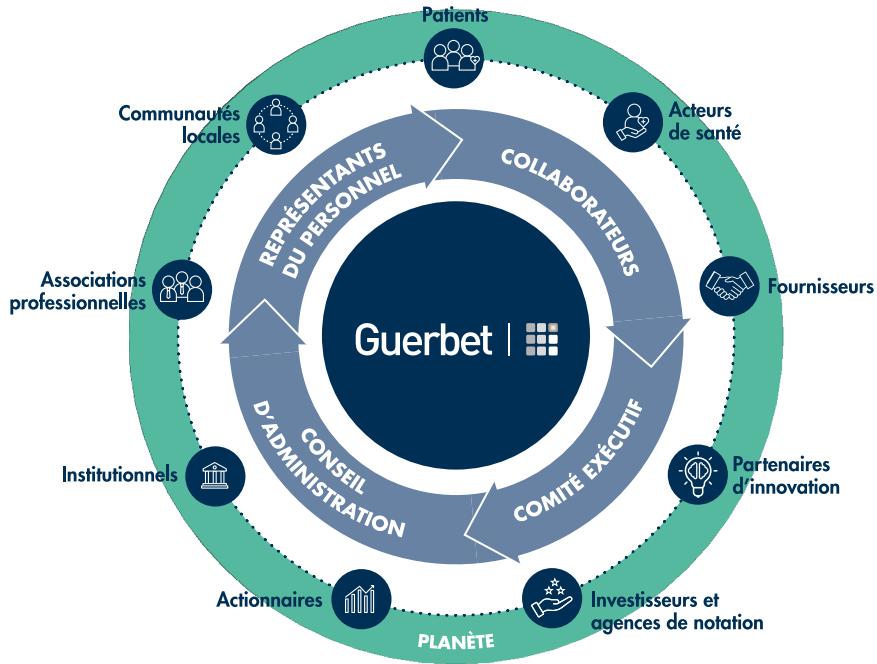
Patients

Acteurs de santé

Fournisseurs

Partenaires d'innovation

Investisseurs et agences de notation

PLANÈTE

Actionnaires

Institutionnels

Associations professionnelles

Communautés locales

REPRÉSENTANTS DU PERSONNEL

COLLABORATEURS

COMITÉ EXÉCUTIF

CONSEIL D'ADMINISTRATION

Guerbet